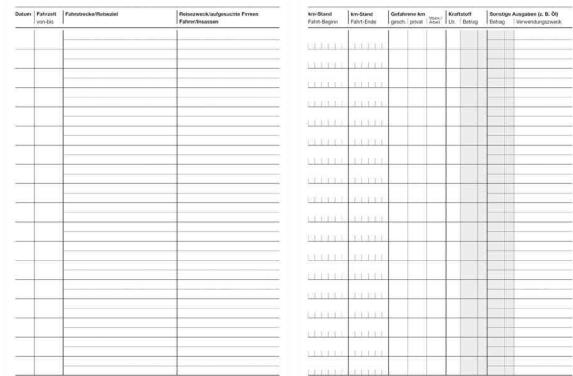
| Datum | Fahrzeit von-bis | Fahrstrecke/Reiseziel | Reisezweck/aufgesuchte Firmen Fahrer/Insassen |
|---|---|---|---|

| km-Stand Fahrt-Beginn | km-Stand Fahrt-Ende | Gefahrene km gesch. | privat | Wohn./Arbeit | Kraftstoff Ltr. | Betrag | Sonstige Ausgaben (z. B. Öl) Betrag | Verwendungszweck |
|---|---|---|---|---|---|---|---|---|